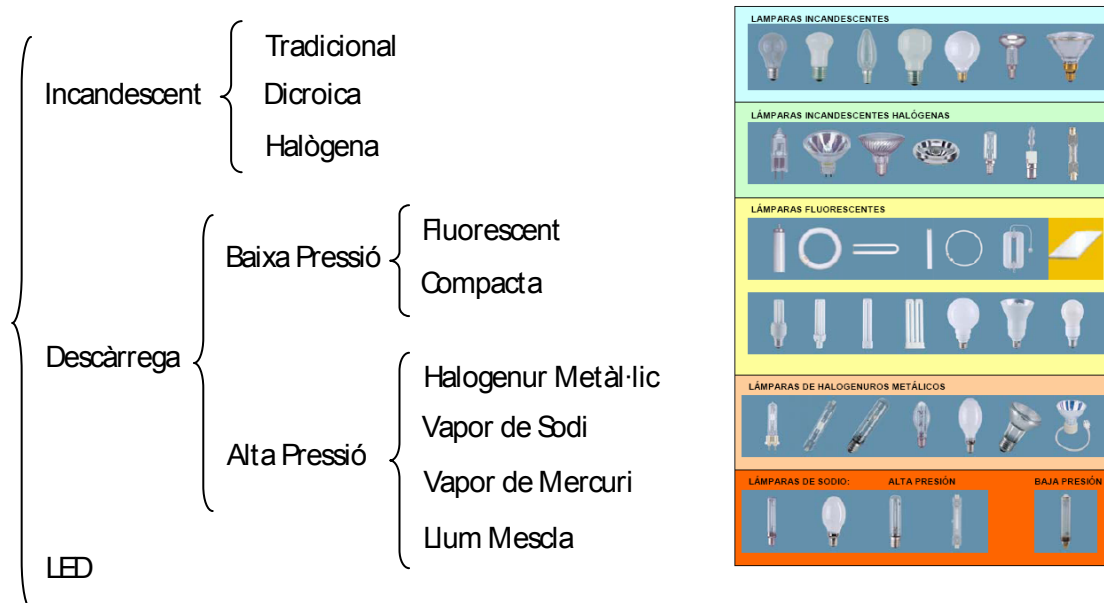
Incandescent
Tradicional
Dicroica
Halògena

Descàrrega
Baixa Pressió
Fluorescent
Compacta

Alta Pressió
Halogenur Metàl·lic
Vapor de Sodi
Vapor de Mercuri
Llum Mescla

LED

LAMPARAS INCANDESCENTES

LÁMPARAS INCANDESCENTES HALÓGENAS

LÁMPARAS FLUORESCENTES

LÁMPARAS DE HALOGENUROS METÁLICOS

LÁMPARAS DE SODIO: ALTA PRESIÓN BAJA PRESIÓN